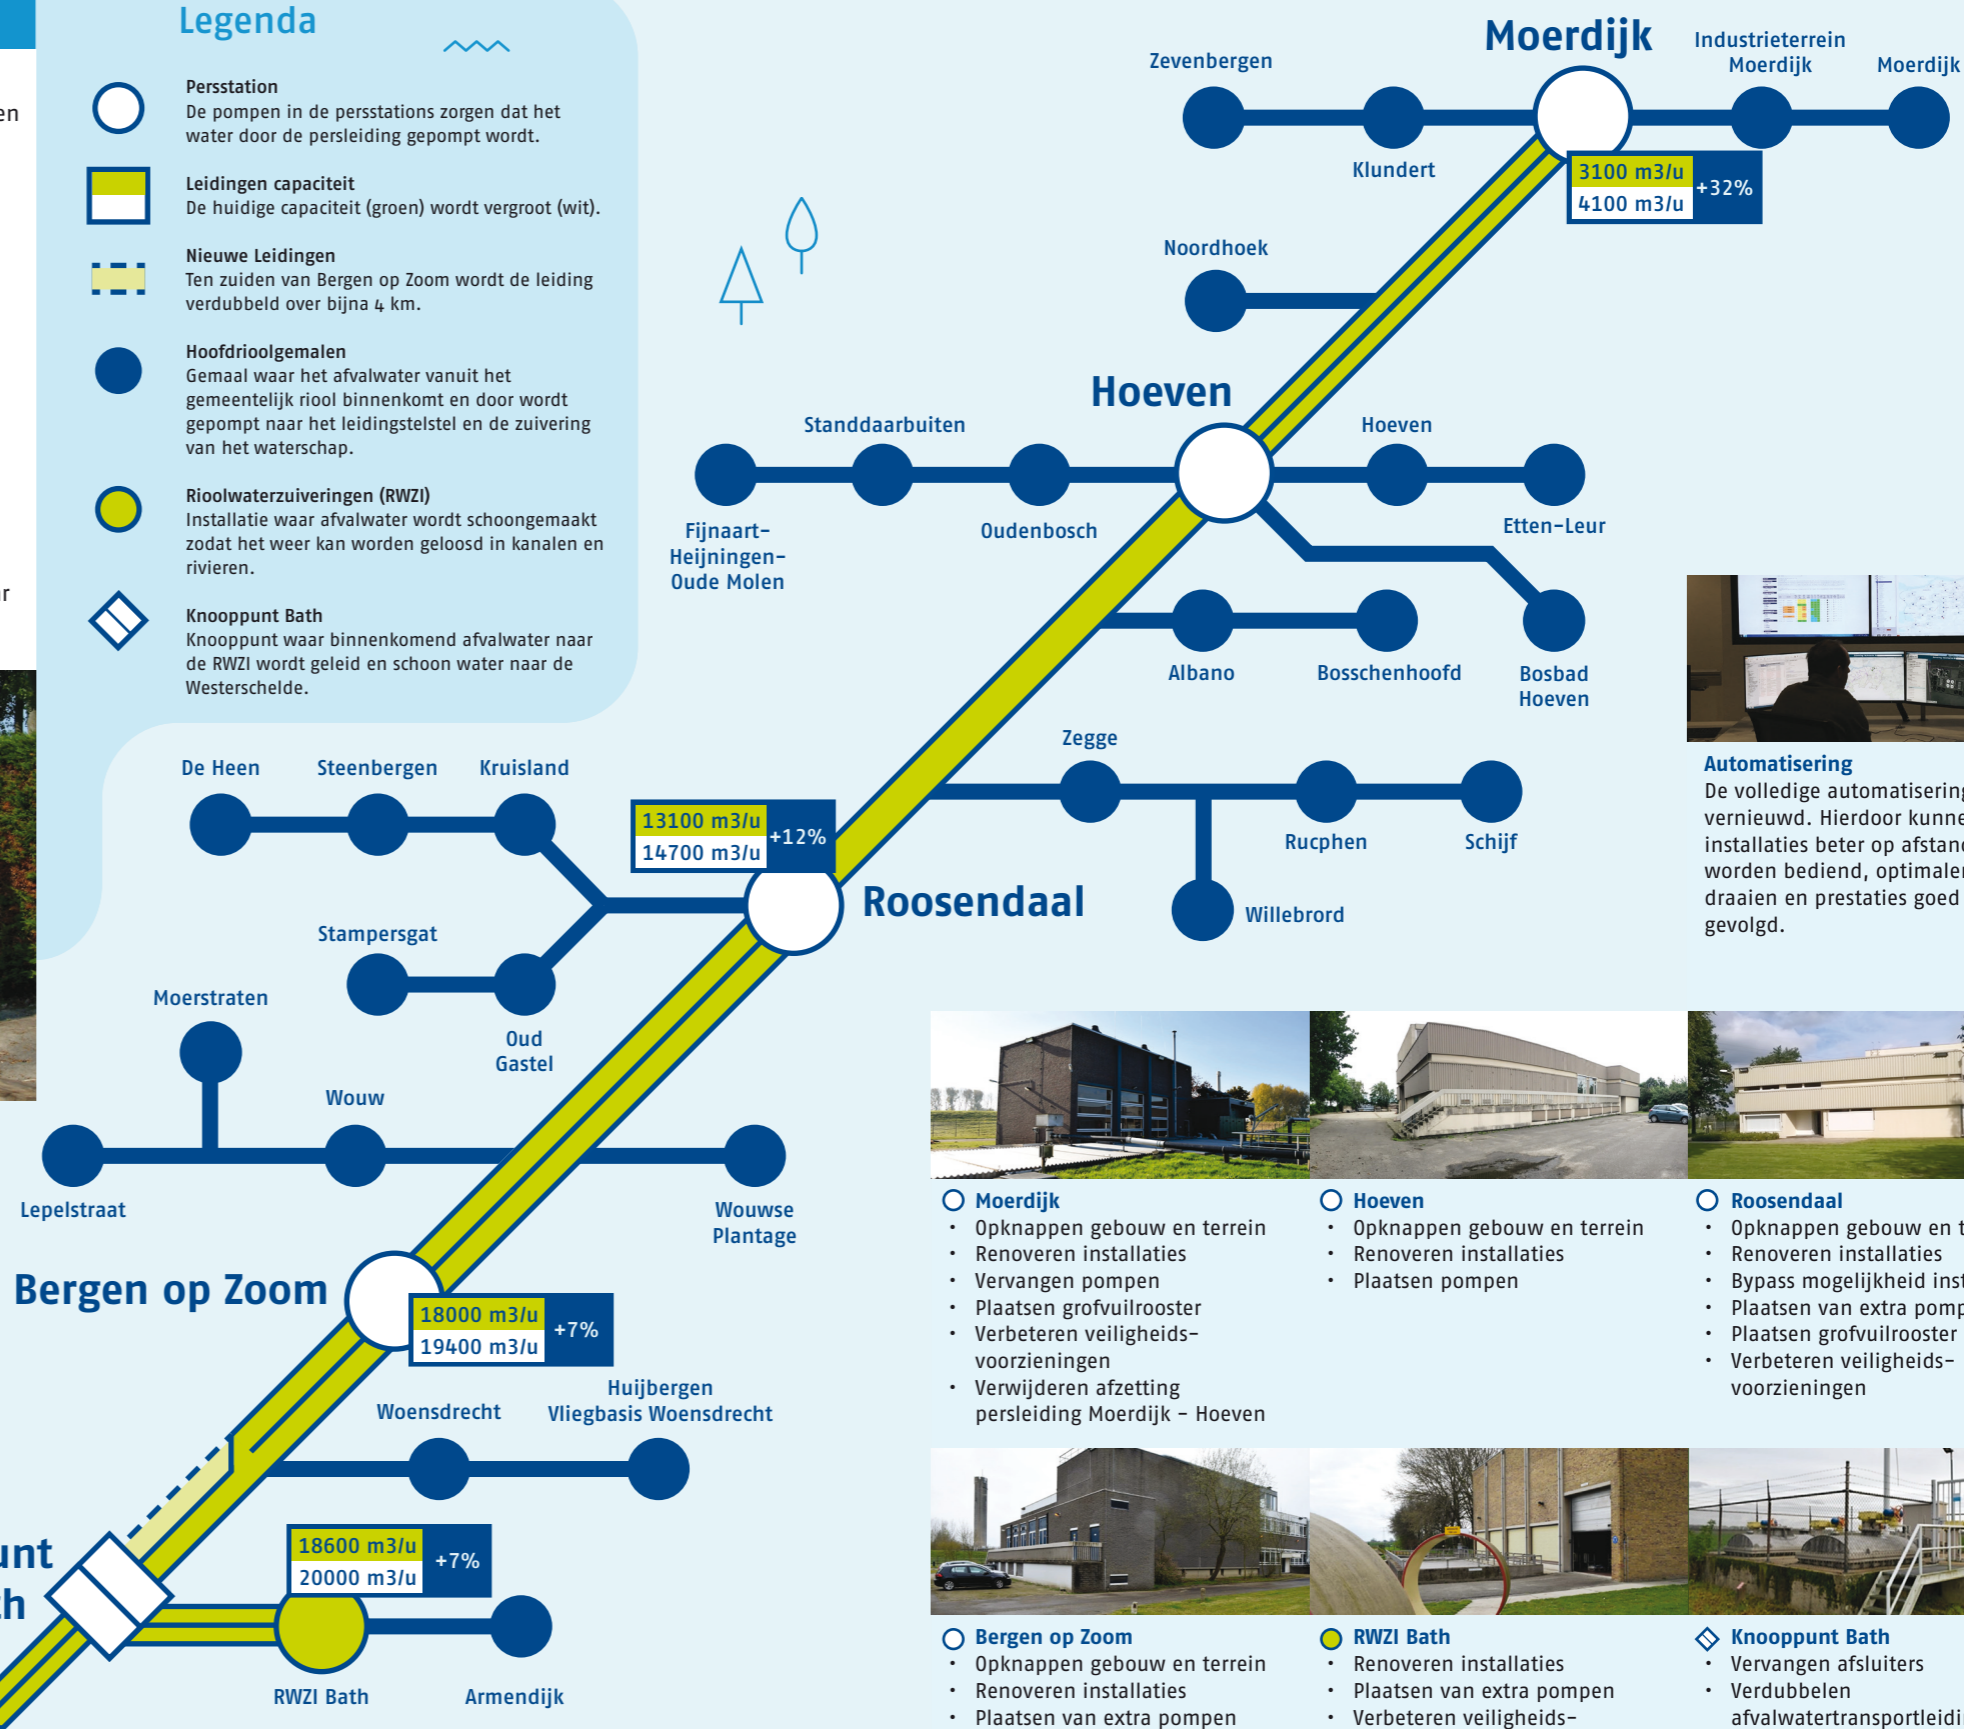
en

r

Legenda

Persstation
De pompen in de persstations zorgen dat het water door de persleiding gepompt wordt.

Leidingen capaciteit
De huidige capaciteit (groen) wordt vergroot (wit).

Nieuwe Leidingen
Ten zuiden van Bergen op Zoom wordt de leiding verdubbeld over bijna 4 km.

Hoofdrioolgemalen
Gemaal waar het afvalwater vanuit het gemeentelijk riool binnenkomt en door wordt gepompt naar het leidingstelstel en de zuivering van het waterschap.

Rioolwaterzuiveringen (RWZI)
Installatie waar afvalwater wordt schoongemaakt zodat het weer kan worden geloosd in kanalen en rivieren.

Knooppunt Bath
Knooppunt waar binnenkomend afvalwater naar de RWZI wordt geleid en schoon water naar de Westerschelde.

Moerdijk
Zevenbergen
Industrieterrein Moerdijk
Moerdijk
Klundert
3100 m3/u
4100 m3/u
+32%
Noordhoek
Hoeven
Standdaarbuiten
Hoeven
Fijnaart-Heijningen-Oude Molen
Oudenbosch
Etten-Leur
Albano
Bosschenhoofd
Bosbad Hoeven
Zegge
De Heen
Steenbergen
Kruisland
13100 m3/u
14700 m3/u
+12%
Rucphen
Schijf
Roosendaal
Willebrord
Stampersgat
Moerstraten
Oud Gastel
Wouw
Lepelstraat
Wouwse Plantage
Bergen op Zoom
18000 m3/u
19400 m3/u
+7%
Woensdrecht
Huijbergen
Vliegbasis Woensdrecht
unt
h
18600 m3/u
20000 m3/u
+7%
RWZI Bath
Armendijk

Automatisering
De volledige automatisering vernieuwd. Hierdoor kunne installaties beter op afstand worden bediend, optimaler draaien en prestaties goed gevolgd.

Moerdijk
• Opknappen gebouw en terrein
• Renoveren installaties
• Vervangen pompen
• Plaatsen grofvuilrooster
• Verbeteren veiligheids-voorzieningen
• Verwijderen afzetting persleiding Moerdijk - Hoeven

Hoeven
• Opknappen gebouw en terrein
• Renoveren installaties
• Plaatsen pompen

Roosendaal
• Opknappen gebouw en t
• Renoveren installaties
• Bypass mogelijkheid inst
• Plaatsen van extra pomp
• Plaatsen grofvuilrooster
• Verbeteren veiligheids-voorzieningen

Bergen op Zoom
• Opknappen gebouw en terrein
• Renoveren installaties
• Plaatsen van extra pompen

RWZI Bath
• Renoveren installaties
• Plaatsen van extra pompen
• Verbeteren veiligheids-

Knooppunt Bath
• Vervangen afsluiters
• Verdubbelen afvalwatertransportleidi